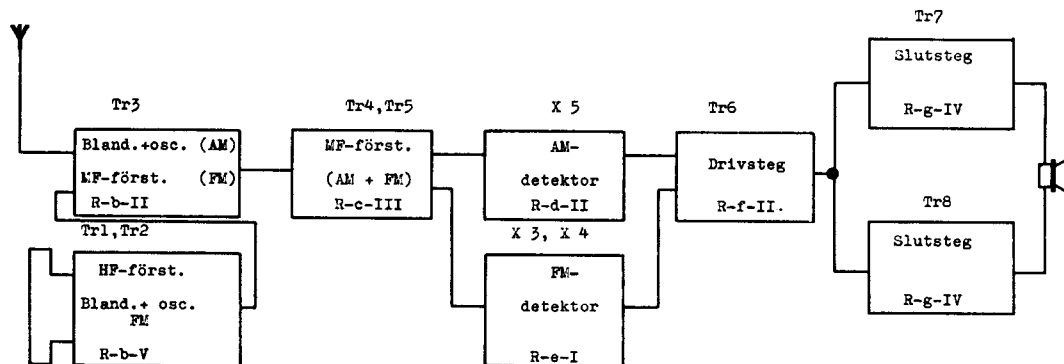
Tr7

Tr3

Bland.+osc. (AM)
MF-först. (FM)
R-b-II

Tr4,Tr5

MF-först.
(AM + FM)
R-c-III

X 5

AM-
detektor
R-d-II

Tr6

Drivsteg
R-f-II.

Slutsteg
R-g-IV

Tr8

Slutsteg
R-g-IV

Tr1,Tr2

HF-först.
Bland.+ osc.
FM
R-b-V

X 3, X 4

FM-
detektor
R-e-I